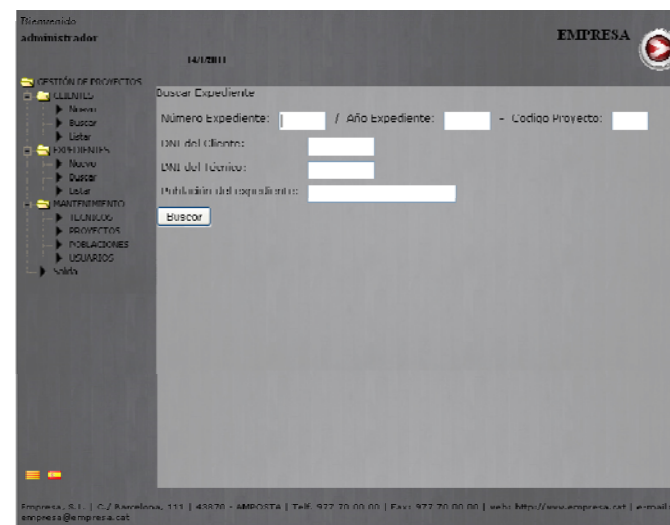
Bienvenido
administrador

14/1/2011

EMPRESA

GESTIÓN DE PROYECTOS
CLIENTES
Nuevo
Buscar
Listar
EXPEDIENTES
Nuevo
Buscar
Listar
MANTENIMIENTO
TECNICOS
PROYECTOS
POBLACIONES
USUARIOS
Salida

Buscar Expediente

Número Expediente: / Año Expediente: - Codigo Proyecto:

DNI del Cliente:

DNI del Técnico:

Población del expediente:

Buscar

Empresa, S.L. | C./ Barcelona, 111 | 43870 - AMPOSTA | Telf. 977 70 00 00 | Fax: 977 70 00 00 | web: http://www.empresa.cat | e-mail: empresa@empresa.cat